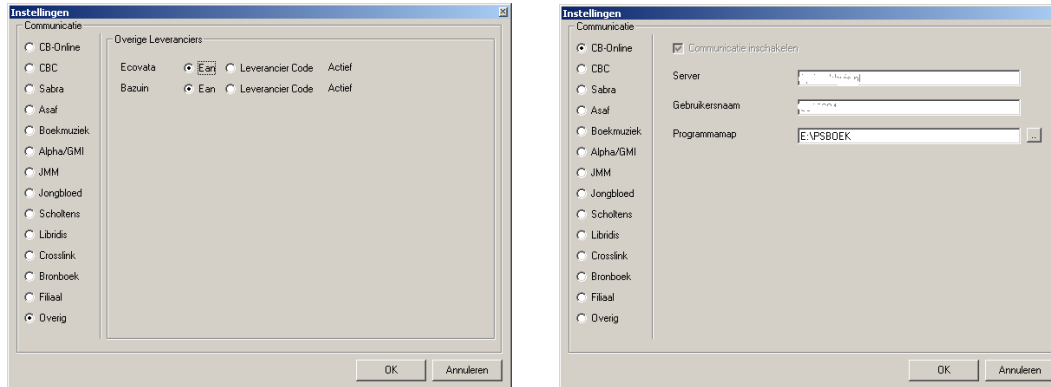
Instellingen

Communicatie

CB-Online
CBC
Sabra
Asaf
Boekmuziek
Alpha/GMI
JMM
Jongbloed
Scholtens
Libridis
Crosslink
Bronboek
Filiaal
Overig

Overige Leveranciers

Ecovata Ean Leverancier Code Actief
Bazuin Ean Leverancier Code Actief

OK Annuleren

Instellingen

Communicatie

CB-Online
CBC
Sabra
Asaf
Boekmuziek
Alpha/GMI
JMM
Jongbloed
Scholtens
Libridis
Crosslink
Bronboek
Filiaal
Overig

Communicatie inschakelen

Server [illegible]

Gebruikersnaam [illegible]

Programmamap E:\PSBOEK ...

OK Annuleren